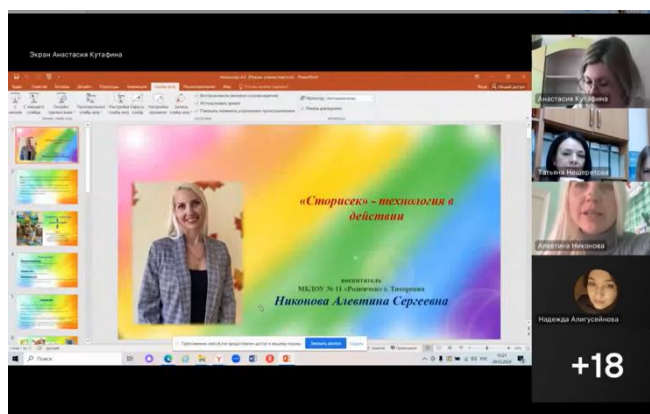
Экран Анастасия Кутафина

«Сторисек» - технология в действии

воспитатель
МКДОУ № 11 «Родничок» г. Тихорецка
Никонова Алевтина Сергеевна

Приложение Zoom Workplace предоставляет доступ к вашему экрану. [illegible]

Поиск

Анастасия Кутафина

Татьяна Нещеретова

Алевтина Никонова

Надежда Алигусейнова

+18